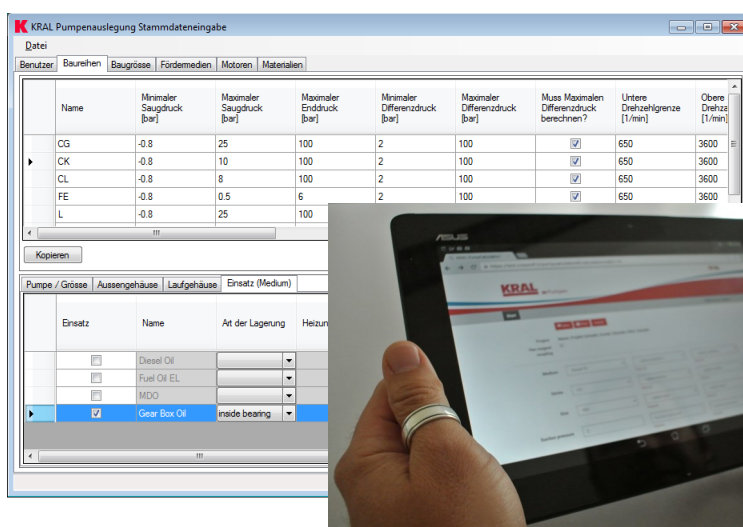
KRAL Pumpenauslegung Stammdateneingabe

Datei

Benutzer | Baureihen | Baugrösse | Fördermedien | Motoren | Materialien

| Name | Minimaler Saugdruck [bar] | Maximaler Saugdruck [bar] | Maximaler Enddruck [bar] | Minimaler Differenzdruck [bar] | Maximaler Differenzdruck [bar] | Muss Maximalen Differenzdruck berechnen? | Untere Drehzahlgrenze [1/min] | Obere Drehza [1/min] |
|---|---|---|---|---|---|---|---|---|
| CG | -0.8 | 25 | 100 | 2 | 100 | ☑ | 650 | 3600 |
| CK | -0.8 | 10 | 100 | 2 | 100 | ☑ | 650 | 3600 |
| CL | -0.8 | 8 | 100 | 2 | 100 | ☑ | 650 | 3600 |
| FE | -0.8 | 0.5 | 6 | 2 | 100 | ☑ | 650 | 3600 |
| L | -0.8 | 25 | 100 | 2 | 100 | ☑ | 650 | 3600 |

Kopieren

Pumpe / Grösse | Aussengehäuse | Laufgehäuse | Einsatz (Medium)

| Einsatz | Name | Art der Lagerung | Heizun |
|---|---|---|---|
| ☐ | Diesel Oil | | |
| ☐ | Fuel Oil EL | | |
| ☐ | MDO | | |
| ☑ | Gear Box Oil | inside bearing | |

ASUS

KRAL